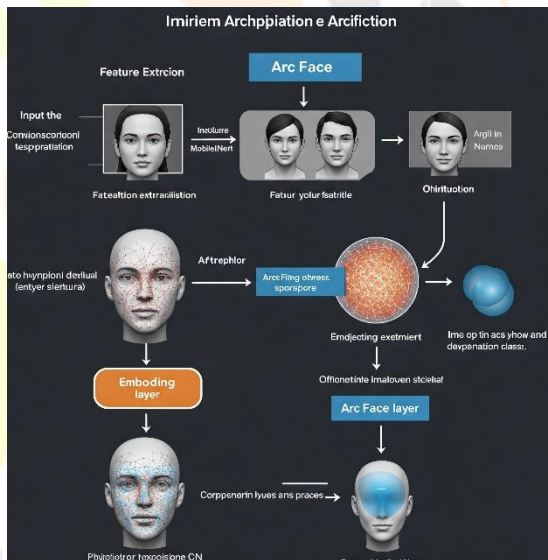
Imiriem Archppiation e Arcifiction

Feature Extrcion

Arc Face

Input the Comionscortconi tesppratiation

Inciture MobileNert

Argil in Names

Fateation extrarialistion

Fetaur yolur fsatritle

Ohirituotion

ato hyrpionl derlual (entyer slerturu)

Aftrephlor

Arce Fiing obrest sporspore

Emdjecting exetmiert

Ime op tin acs yhow and devpenation classt.

Oifienetinte imaloven stciehel

Emboding layer

Arc Face layer

Corppenerin lyues ans praces

Phitolotror texpoipisne CN

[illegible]